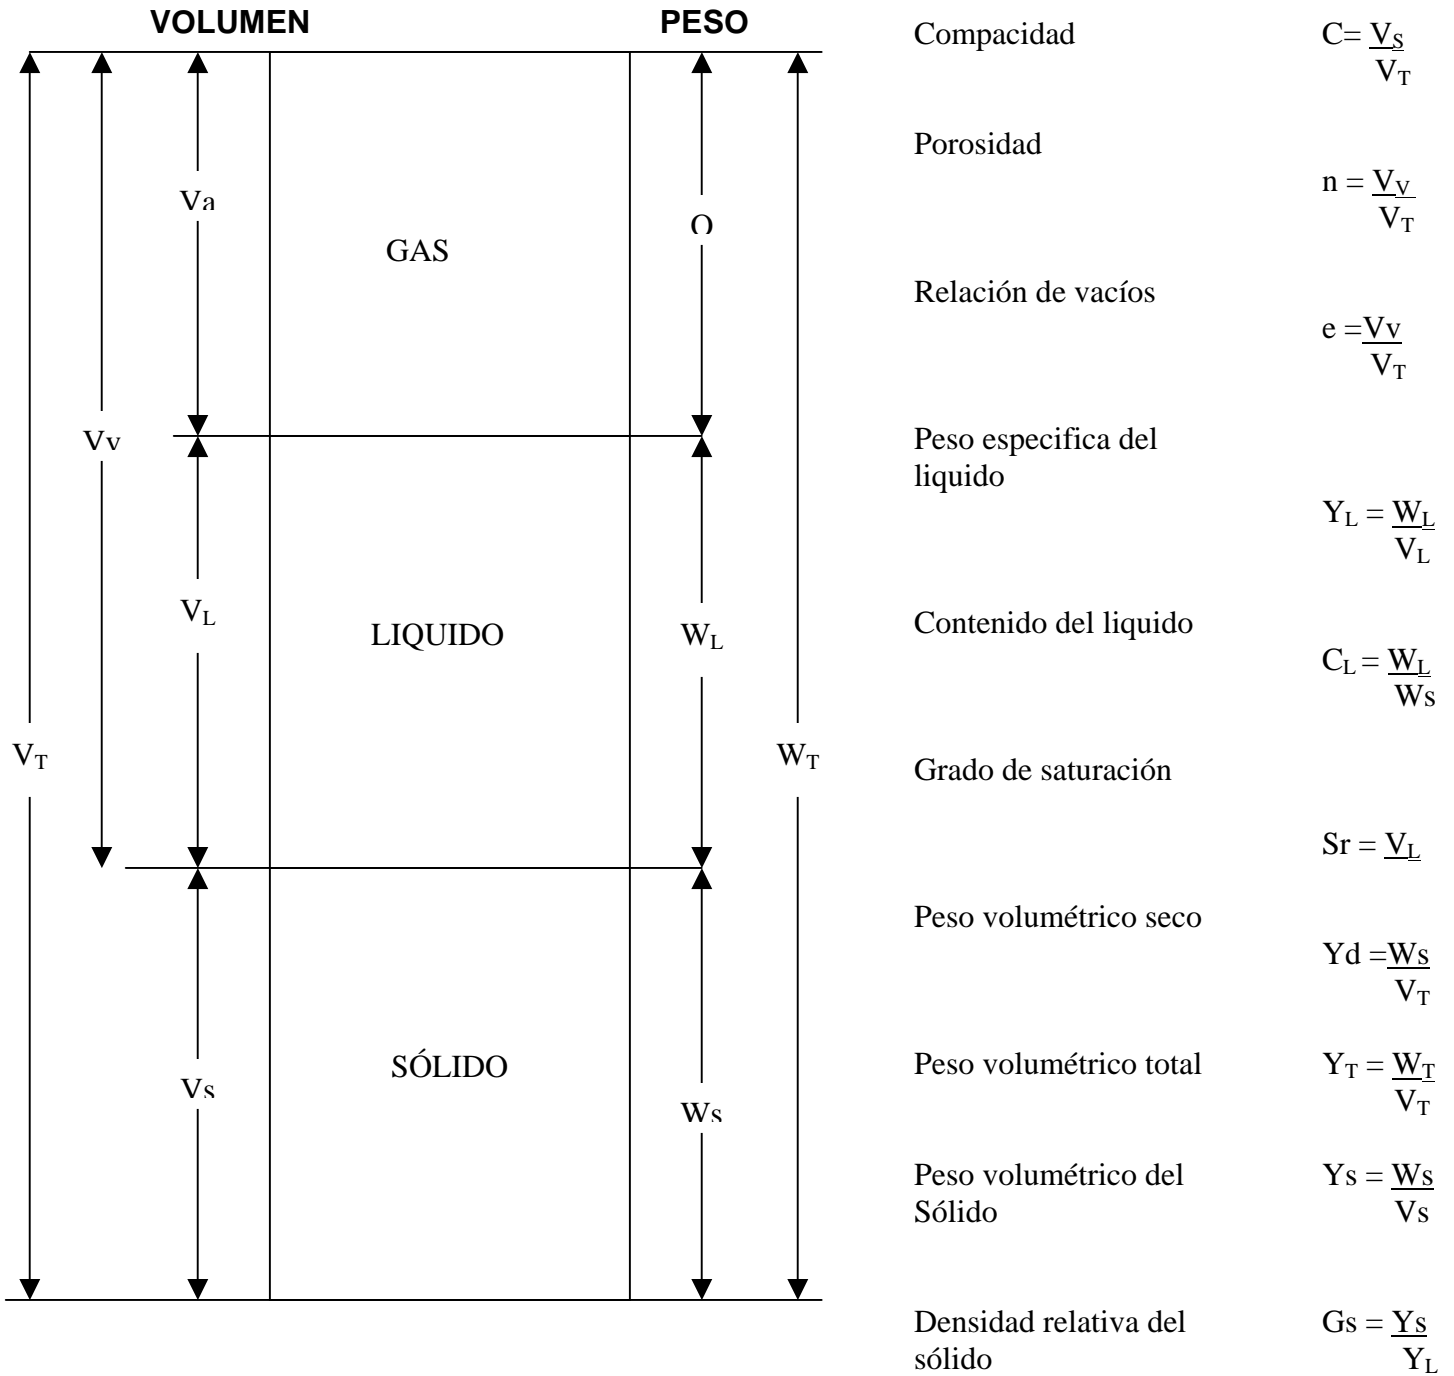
VOLUMEN

PESO

Va

GAS

O

Vv

$V_L$

LIQUIDO

$W_L$

$V_T$

$W_T$

Vs

SÓLIDO

Ws

Compacidad $C = \frac{V_S}{V_T}$

Porosidad $n = \frac{V_V}{V_T}$

Relación de vacíos $e = \frac{Vv}{V_T}$

Peso especifica del liquido $Y_L = \frac{W_L}{V_L}$

Contenido del liquido $C_L = \frac{W_L}{Ws}$

Grado de saturación $Sr = \underline{V_L}$

Peso volumétrico seco $Yd = \frac{Ws}{V_T}$

Peso volumétrico total $Y_T = \frac{W_T}{V_T}$

Peso volumétrico del Sólido $Ys = \frac{Ws}{Vs}$

Densidad relativa del sólido $Gs = \frac{Ys}{Y_L}$